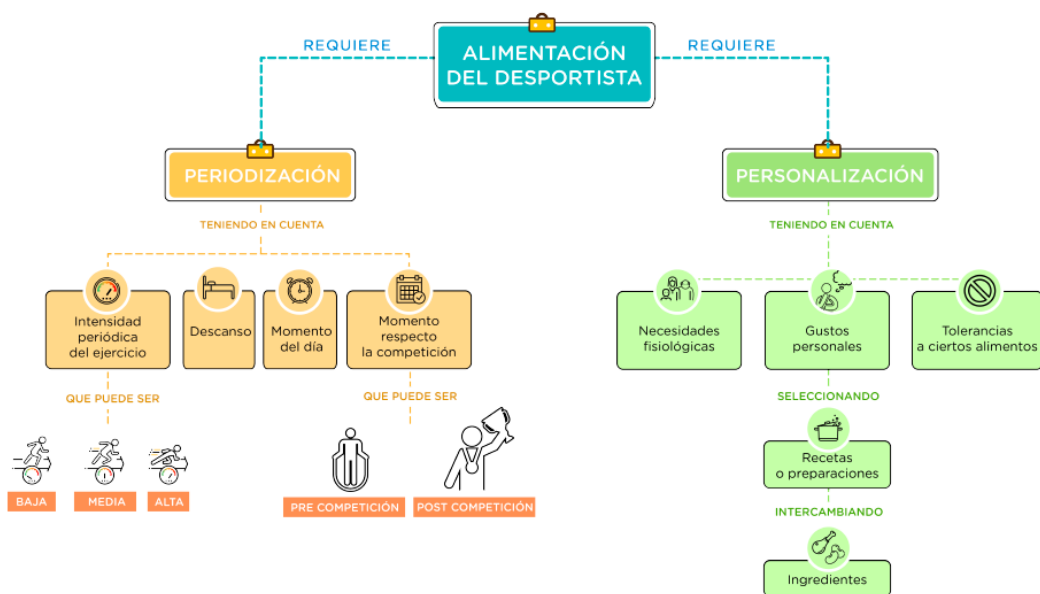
ALIMENTACIÓN DEL DESPORTISTA

REQUIERE

REQUIERE

PERIODIZACIÓN

PERSONALIZACIÓN

TENIENDO EN CUENTA

TENIENDO EN CUENTA

Intensidad periódica del ejercicio

Descanso

Momento del día

Momento respecto la competición

Necesidades fisiológicas

Gustos personales

Tolerancias a ciertos alimentos

QUE PUEDE SER

QUE PUEDE SER

BAJA

MEDIA

ALTA

PRE COMPETICIÓN

POST COMPETICIÓN

SELECCIONANDO

Recetas o preparaciones

INTERCAMBIANDO

Ingredientes